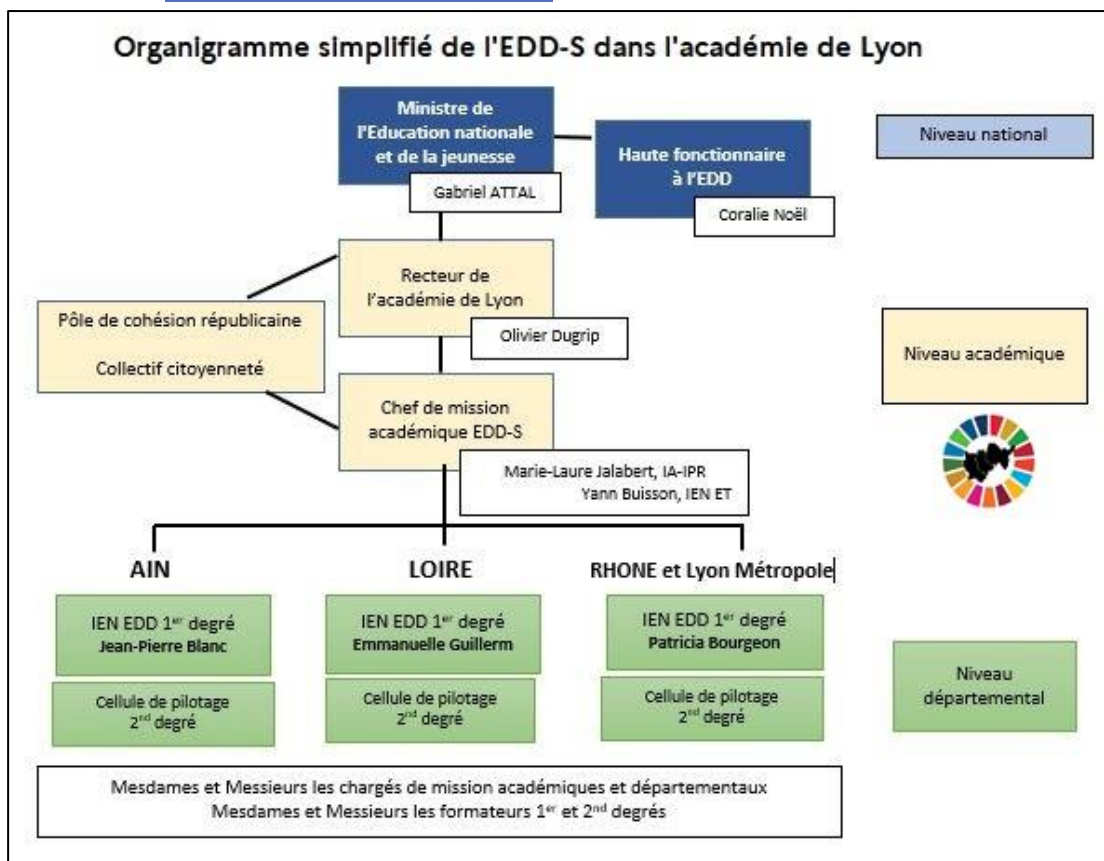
Organigramme simplifié de l'EDD-S dans l'académie de Lyon

Ministre de l'Education nationale et de la jeunesse

Gabriel ATTAL

Haute fonctionnaire à l'EDD

Coralie Noël

Niveau national

Recteur de l'académie de Lyon

Olivier Dugrip

Pôle de cohésion républicaine

Collectif citoyenneté

Niveau académique

Chef de mission académique EDD-S

Marie-Laure Jalabert, IA-IPR
Yann Buisson, IEN ET

AIN

LOIRE

RHONE et Lyon Métropole

IEN EDD 1$^{er}$ degré
Jean-Pierre Blanc

IEN EDD 1$^{er}$ degré
Emmanuelle Guillerm

IEN EDD 1$^{er}$ degré
Patricia Bourgeon

Cellule de pilotage 2$^{nd}$ degré

Cellule de pilotage 2$^{nd}$ degré

Cellule de pilotage 2$^{nd}$ degré

Niveau départemental

Mesdames et Messieurs les chargés de mission académiques et départementaux
Mesdames et Messieurs les formateurs 1$^{er}$ et 2$^{nd}$ degrés